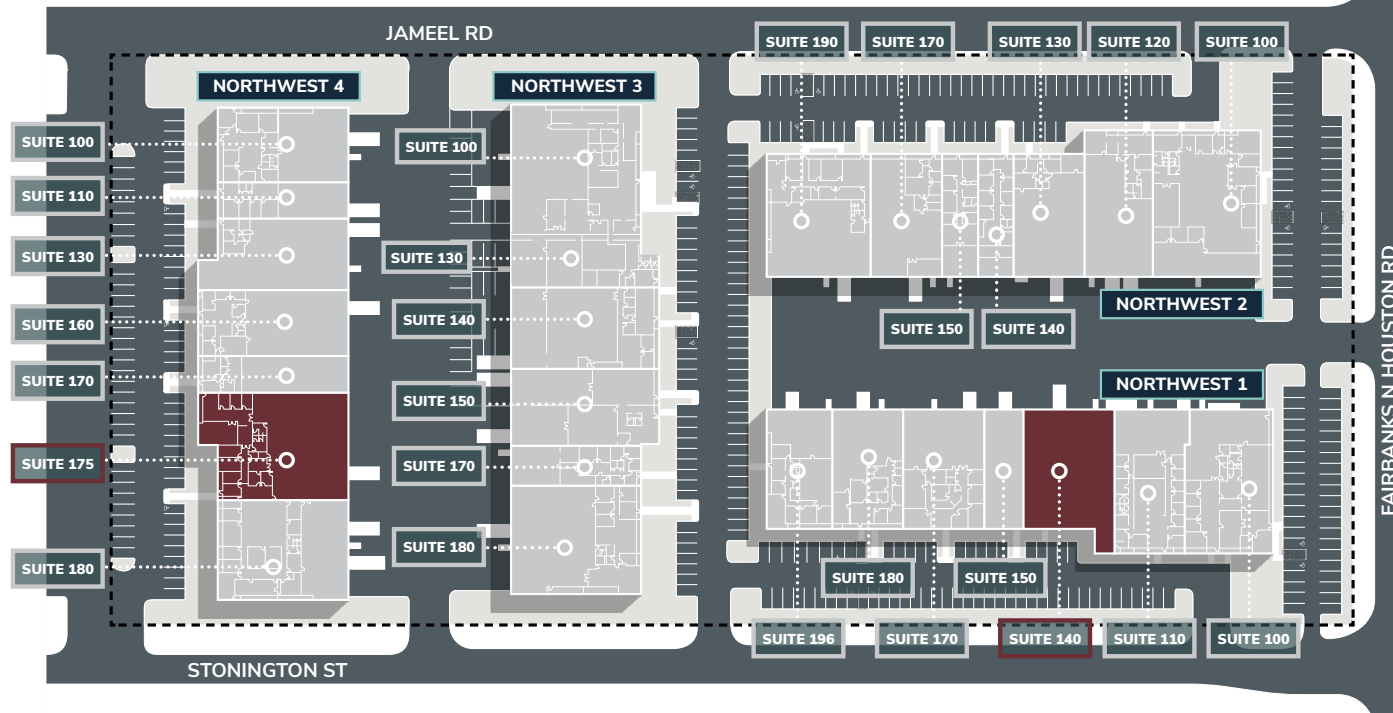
JAMEEL RD

NORTHWEST 4

SUITE 100
SUITE 110
SUITE 130
SUITE 160
SUITE 170
SUITE 175
SUITE 180

NORTHWEST 3

SUITE 100
SUITE 130
SUITE 140
SUITE 150
SUITE 170
SUITE 180

SUITE 190
SUITE 170
SUITE 130
SUITE 120
SUITE 100

NORTHWEST 2

SUITE 150
SUITE 140

NORTHWEST 1

SUITE 180
SUITE 150

SUITE 196
SUITE 170
SUITE 140
SUITE 110
SUITE 100

STONINGTON ST

FAIRBANKS N HOUSTON RD